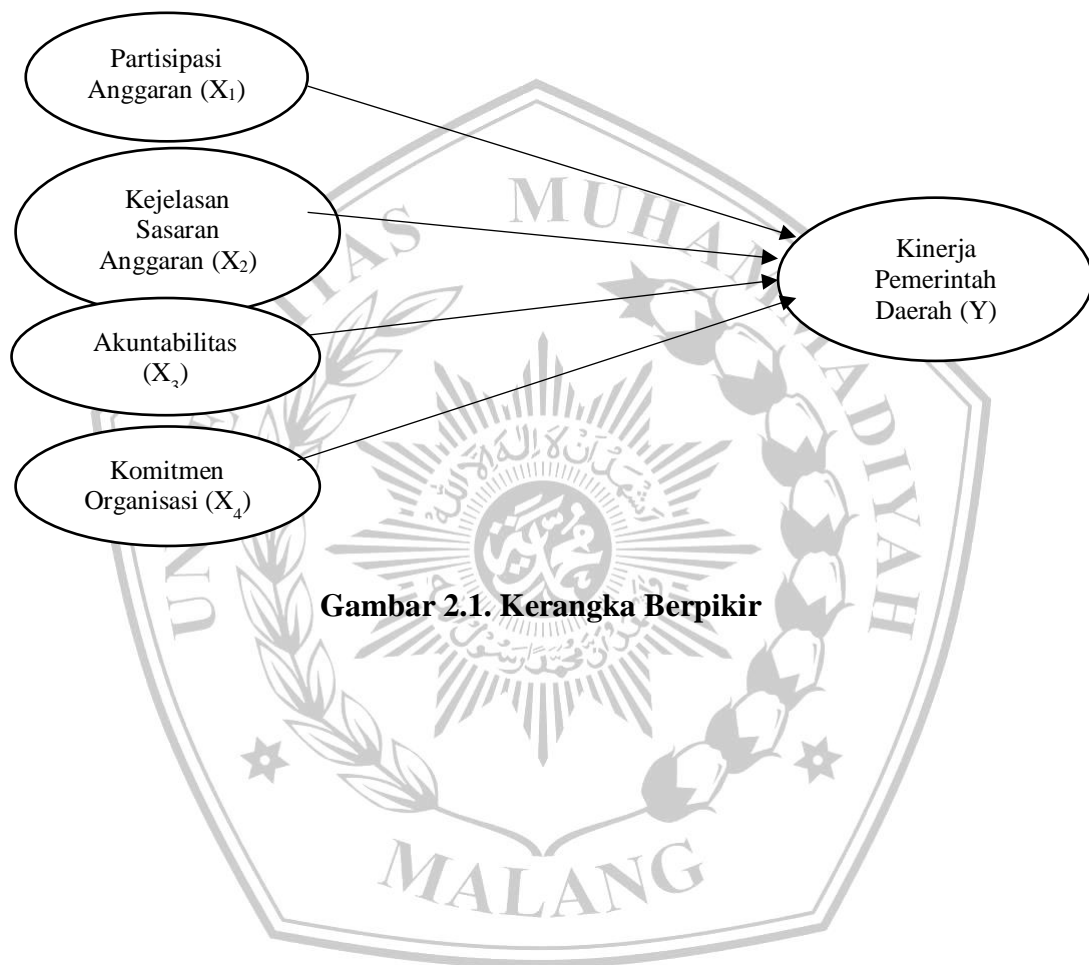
Partisipasi Anggaran ($X_1$)

Kejelasan Sasaran Anggaran ($X_2$)

Akuntabilitas ($X_3$)

Komitmen Organisasi ($X_4$)

Kinerja Pemerintah Daerah (Y)

Gambar 2.1. Kerangka Berpikir

MUHAMMADIYAH

MALANG